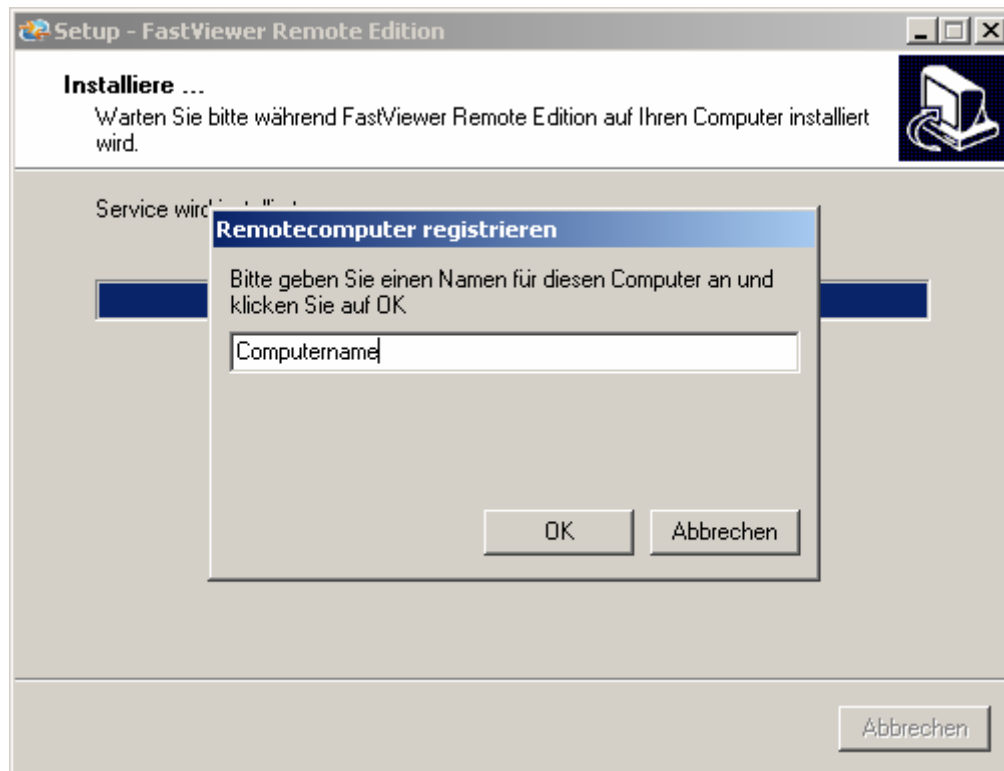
Setup - FastViewer Remote Edition

Installiere ...
Warten Sie bitte während FastViewer Remote Edition auf Ihren Computer installiert wird.

Service wird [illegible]

Remotecomputer registrieren

Bitte geben Sie einen Namen für diesen Computer an und klicken Sie auf OK

Computername

OK
Abbrechen

Abbrechen